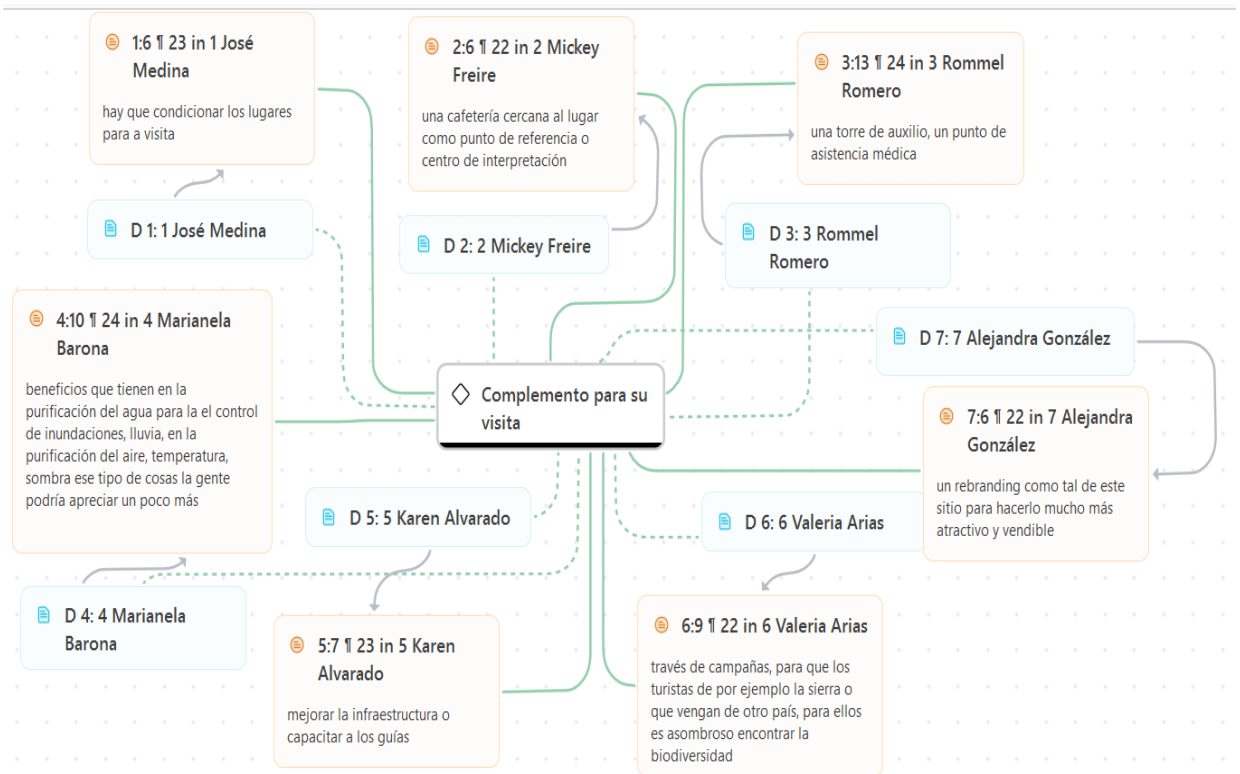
1:6 ¶ 23 in 1 José Medina

hay que condicionar los lugares para a visita

2:6 ¶ 22 in 2 Mickey Freire

una cafetería cercana al lugar como punto de referencia o centro de interpretación

3:13 ¶ 24 in 3 Rommel Romero

una torre de auxilio, un punto de asistencia médica

D 1: 1 José Medina

D 2: 2 Mickey Freire

D 3: 3 Rommel Romero

4:10 ¶ 24 in 4 Marianela Barona

beneficios que tienen en la purificación del agua para la el control de inundaciones, lluvia, en la purificación del aire, temperatura, sombra ese tipo de cosas la gente podría apreciar un poco más

Complemento para su visita

D 7: 7 Alejandra González

7:6 ¶ 22 in 7 Alejandra González

un rebranding como tal de este sitio para hacerlo mucho más atractivo y vendible

D 5: 5 Karen Alvarado

D 6: 6 Valeria Arias

D 4: 4 Marianela Barona

5:7 ¶ 23 in 5 Karen Alvarado

mejorar la infraestructura o capacitar a los guías

6:9 ¶ 22 in 6 Valeria Arias

través de campañas, para que los turistas de por ejemplo la sierra o que vengan de otro país, para ellos es asombroso encontrar la biodiversidad